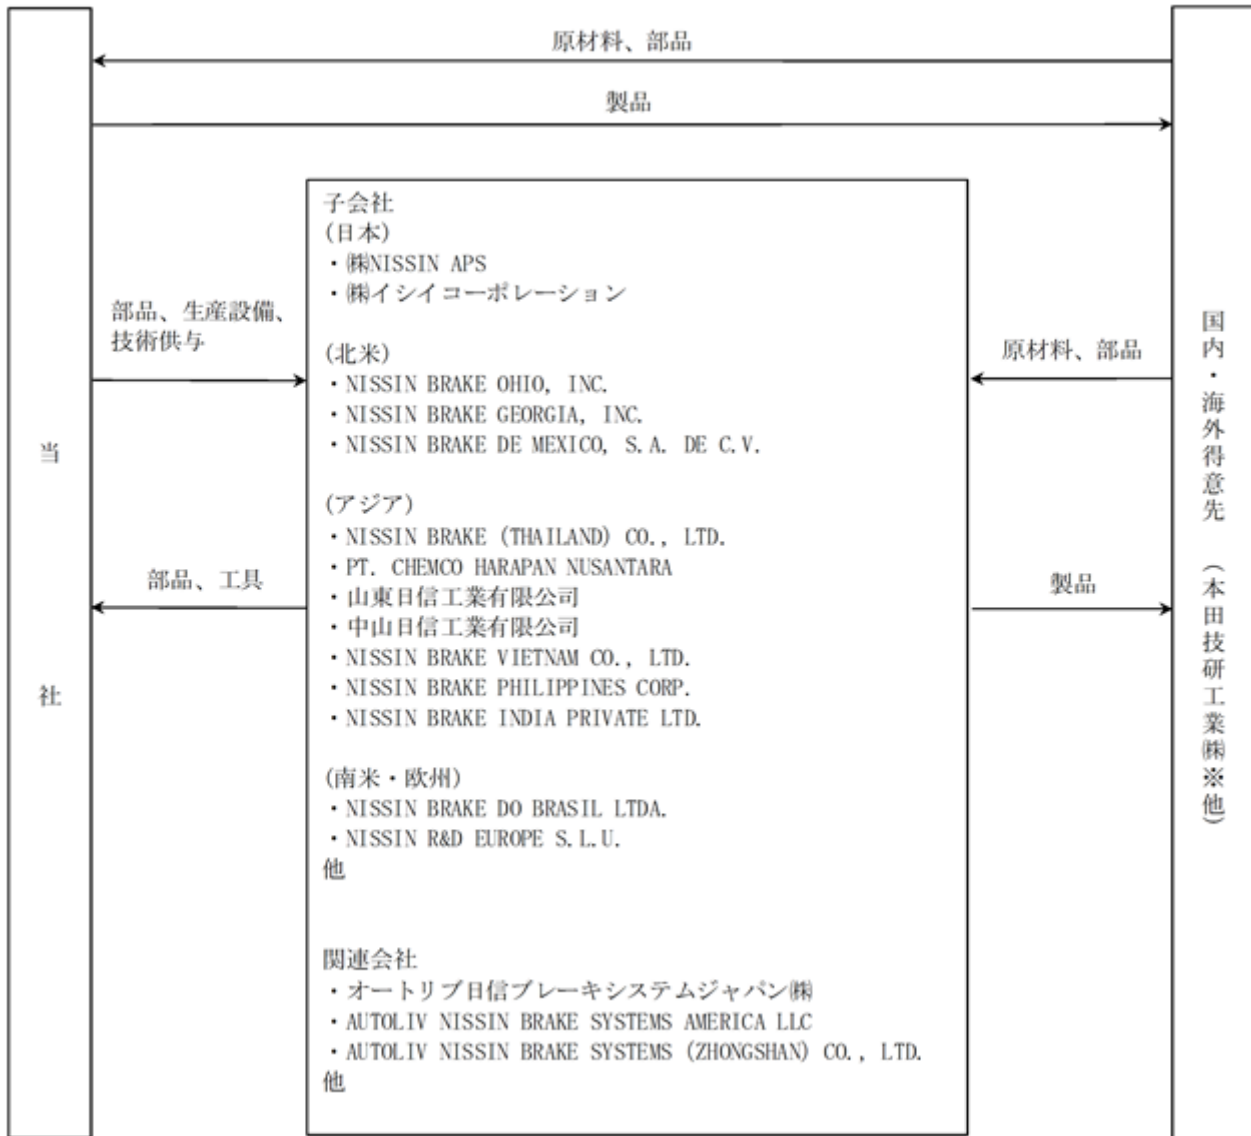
原材料、部品

製品

当

社

部品、生産設備、技術供与

部品、工具

子会社
(日本)
・㈱NISSIN APS
・㈱イシイコーポレーション

(北米)
・NISSIN BRAKE OHIO, INC.
・NISSIN BRAKE GEORGIA, INC.
・NISSIN BRAKE DE MEXICO, S.A. DE C.V.

(アジア)
・NISSIN BRAKE (THAILAND) CO., LTD.
・PT. CHEMCO HARAPAN NUSANTARA
・山東日信工業有限公司
・中山日信工業有限公司
・NISSIN BRAKE VIETNAM CO., LTD.
・NISSIN BRAKE PHILIPPINES CORP.
・NISSIN BRAKE INDIA PRIVATE LTD.

(南米・欧州)
・NISSIN BRAKE DO BRASIL LTDA.
・NISSIN R&D EUROPE S.L.U.
他

関連会社
・オートリブ日信ブレーキシステムジャパン㈱
・AUTOLIV NISSIN BRAKE SYSTEMS AMERICA LLC
・AUTOLIV NISSIN BRAKE SYSTEMS (ZHONGSHAN) CO., LTD.
他

原材料、部品

製品

国内・海外得意先 (本田技研工業㈱※他)